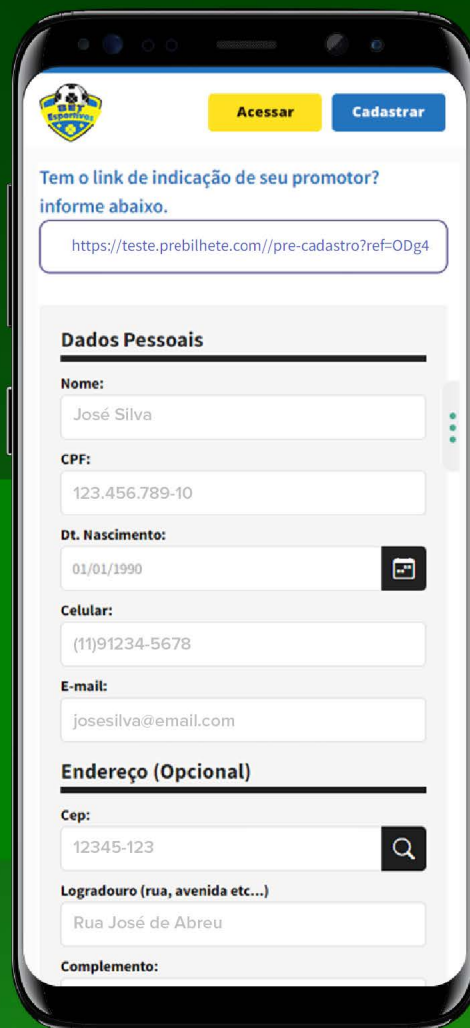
BET Esportivos

Acessar

Cadastrar

Tem o link de indicação de seu promotor? informe abaixo.

https://teste.prebilhete.com//pre-cadastro?ref=ODg4

Dados Pessoais

Nome:

José Silva

CPF:

123.456.789-10

Dt. Nascimento:

01/01/1990

Celular:

(11)91234-5678

E-mail:

josesilva@email.com

Endereço (Opcional)

Cep:

12345-123

Logradouro (rua, avenida etc...)

Rua José de Abreu

Complemento: